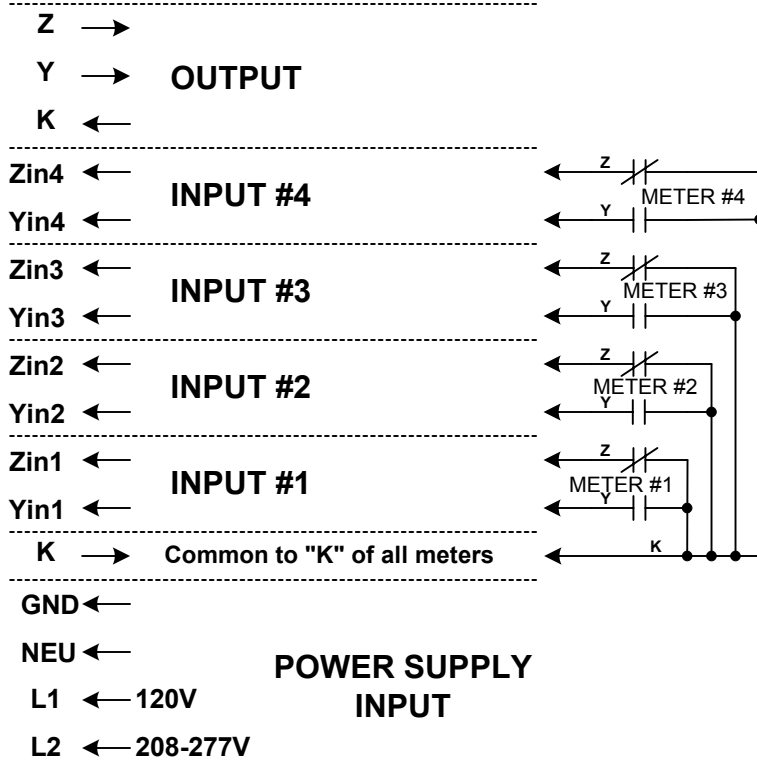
Z
Y
K
OUTPUT

Zin4
Yin4
INPUT #4
Z
Y
METER #4

Zin3
Yin3
INPUT #3
Z
Y
METER #3

Zin2
Yin2
INPUT #2
Z
Y
METER #2

Zin1
Yin1
INPUT #1
Z
Y
METER #1

K
Common to "K" of all meters
K

GND
NEU
L1 120V
L2 208-277V
POWER SUPPLY INPUT